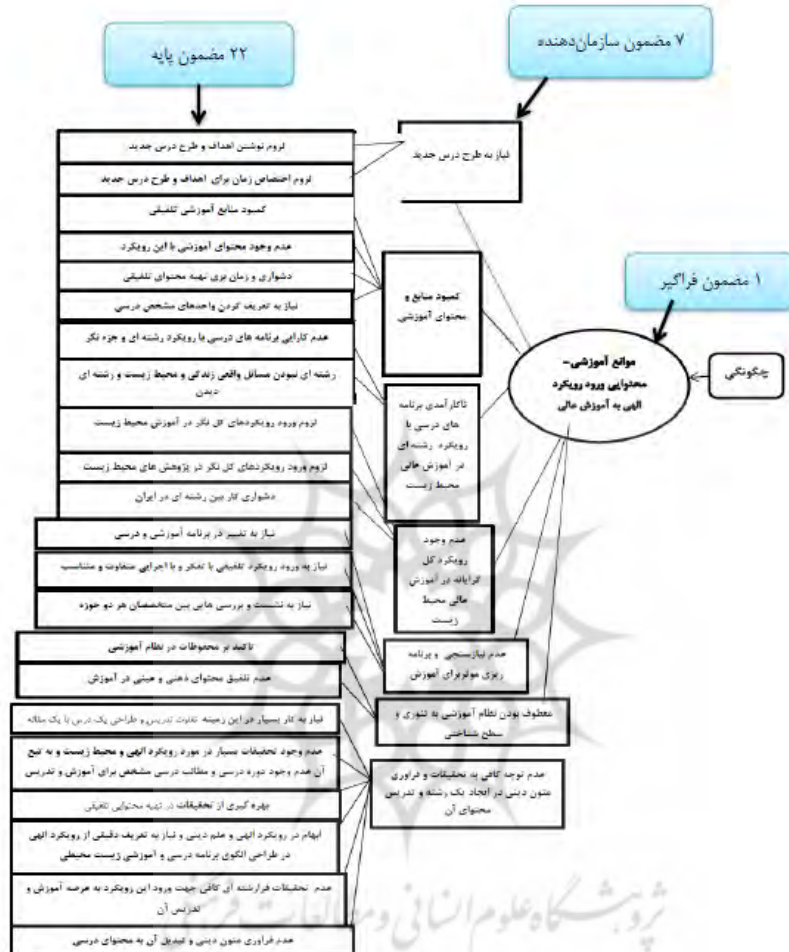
۲۲ مضمون پایه

۷ مضمون سازمان‌دهنده

۱ مضمون فراگیر

لزوم نوشتن اهداف و طرح درس جدید

لزوم اختصاص زمان برای اهداف و طرح درس جدید

کمبود منابع آموزشی تلفیقی

عدم وجود محتوای آموزشی با این رویکرد

دشواری و زمان بری تهیه محتوای تلفیقی

نیاز به تعریف کردن واحدهای مشخص درسی

عدم کارایی برنامه های درسی با رویکرد رشته ای و جزء نگر

رشته ای نمودن مسائل واقعی زندگی و محیط زیست و رشته ای دیدن

لزوم ورود رویکردهای کل نگر در آموزش محیط زیست

لزوم ورود رویکردهای کل نگر در پژوهش های محیط زیست

دشواری کار بین رشته ای در ایران

نیاز به تغییر در برنامه آموزشی و درسی

نیاز به ورود رویکرد تلفیقی با تفکر و با اجرایی متفاوت و متناسب

نیاز به نشست و بررسی هایی بین متخصصان هر دو حوزه

تاکید بر محفوظات در نظام آموزشی

عدم تلفیق محتوای ذهنی و عینی در آموزش

نیاز به کار بسیار در این زمینه تفاوت تدریس و طراحی یک درس با یک مقاله

عدم وجود تحقیقات بسیار در مورد رویکرد الهی و محیط زیست و به تبع آن عدم وجود دوره درسی و مطالب درسی مشخص برای آموزش و تدریس

بهره گیری از تحقیقات در تهیه محتوای تلفیقی

ابهام در رویکرد الهی و علم دینی و نیاز به تعریف دقیقی از رویکرد الهی در طراحی الگوی برنامه درسی و آموزشی زیست محیطی

عدم تحقیقات فرارشته ای کافی جهت ورود این رویکرد به عرصه آموزش و تدریس آن

عدم فراوری متون دینی و تبدیل آن به محتوای درسی

نیاز به طرح درس جدید

کمبود منابع و محتوای آموزشی

ناکارآمدی برنامه های درسی با رویکرد رشته‌ای در آموزش عالی محیط زیست

عدم وجود رویکرد کل گرایانه در آموزش عالی محیط زیست

عدم نیازسنجی و برنامه ریزی موثربرای آموزش

معطوف بودن نظام آموزشی به تئوری و سطح شناختی

عدم توجه کافی به تحقیقات و فراوری متون دینی در ایجاد یک رشته و تدریس محتوای آن

موانع آموزشی- محتوایی ورود رویکرد الهی به آموزش عالی

چگونگی